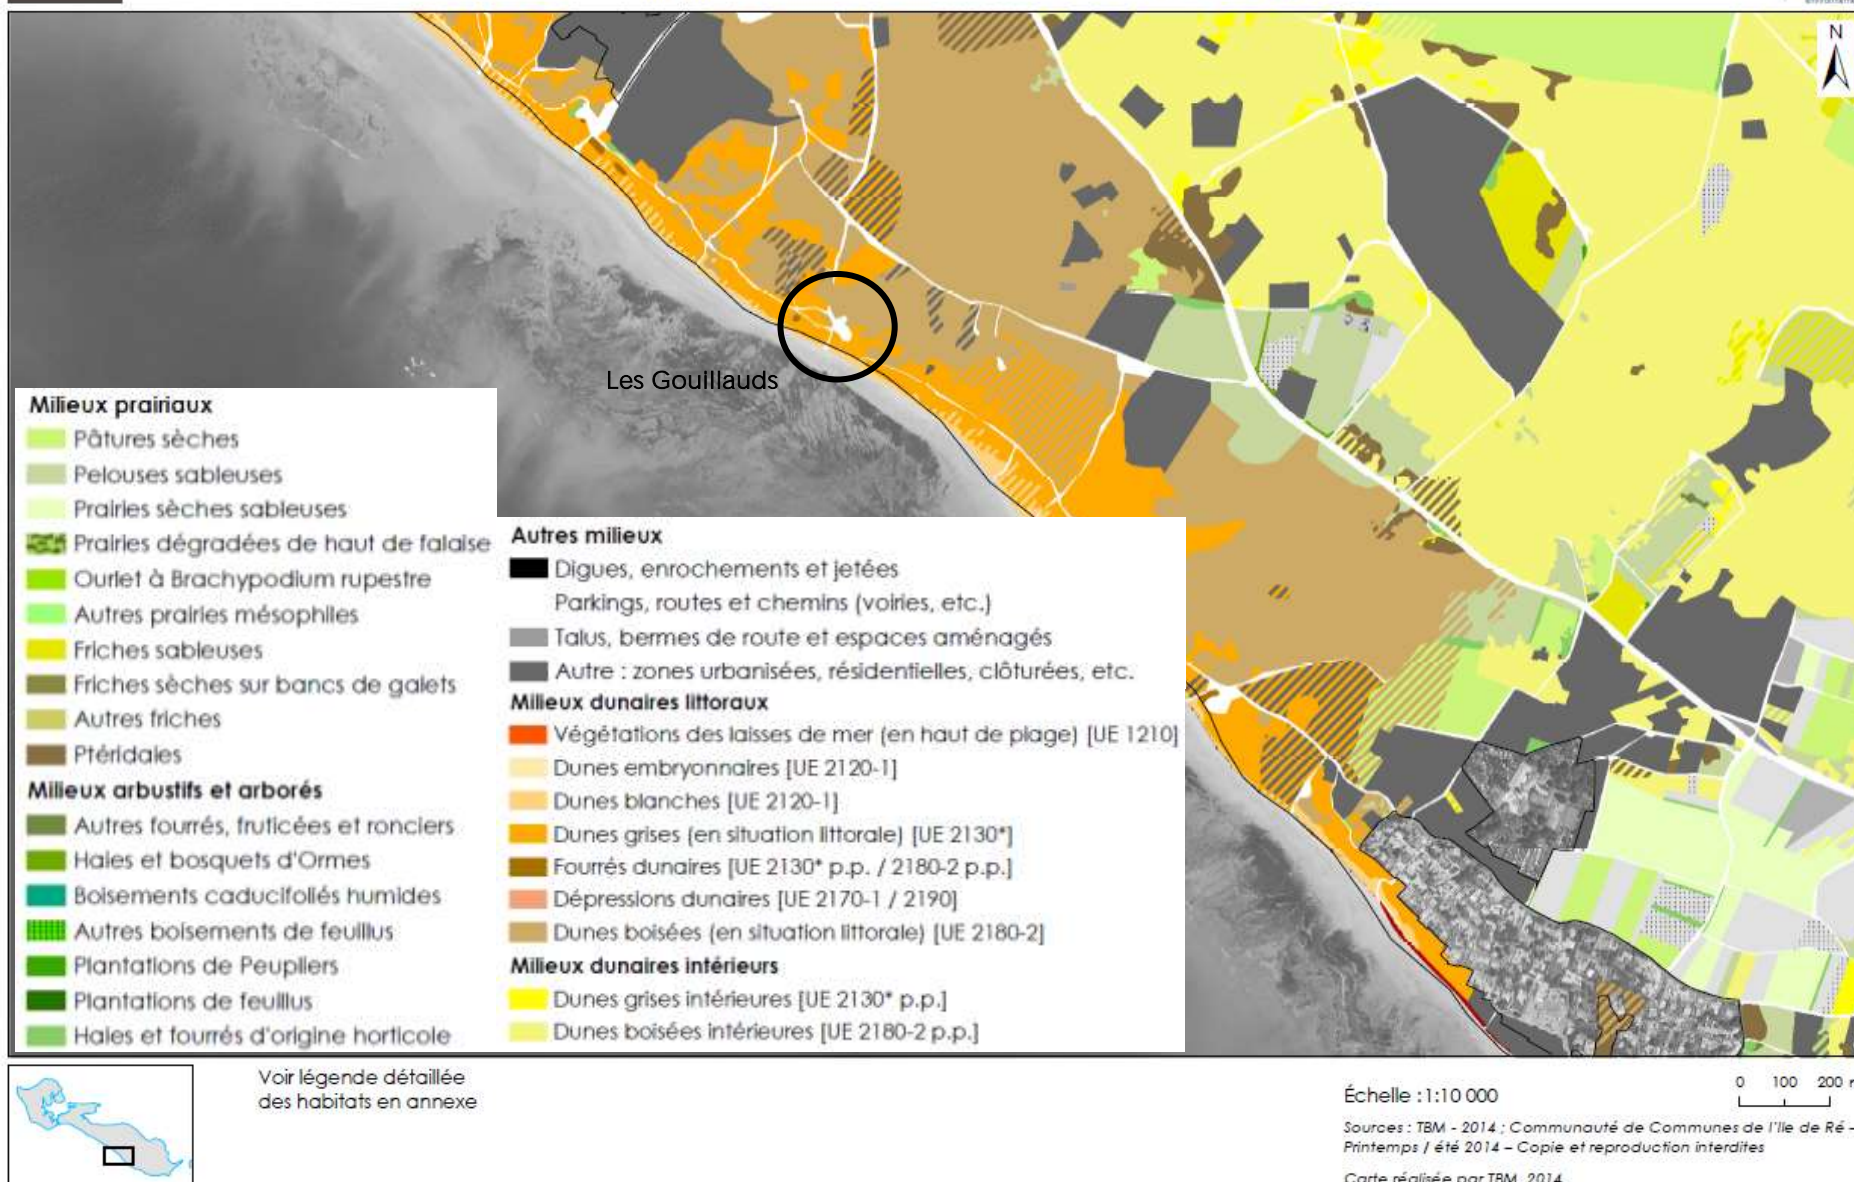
N

Les Gouillauds

Milieux prairiaux
Pâtures sèches
Pelouses sableuses
Prairies sèches sableuses
Prairies dégradées de haut de falaise
Ourlet à Brachypodium rupestre
Autres prairies mésophiles
Friches sableuses
Friches sèches sur bancs de galets
Autres friches
Ptéridaies
Milieux arbustifs et arborés
Autres fourrés, fruticées et ronciers
Haies et bosquets d'Ormes
Boisements caducifoliés humides
Autres boisements de feuillus
Plantations de Peupliers
Plantations de feuillus
Haies et fourrés d'origine horticole

Autres milieux
Digues, enrochements et jetées
Parkings, routes et chemins (voiries, etc.)
Talus, bermes de route et espaces aménagés
Autre : zones urbanisées, résidentielles, clôturées, etc.
Milieux dunaires littoraux
Végétations des laisses de mer (en haut de plage) [UE 1210]
Dunes embryonnaires [UE 2120-1]
Dunes blanches [UE 2120-1]
Dunes grises (en situation littorale) [UE 2130*]
Fourrés dunaires [UE 2130* p.p. / 2180-2 p.p.]
Dépressions dunaires [UE 2170-1 / 2190]
Dunes boisées (en situation littorale) [UE 2180-2]
Milieux dunaires intérieurs
Dunes grises intérieures [UE 2130* p.p.]
Dunes boisées intérieures [UE 2180-2 p.p.]

Voir légende détaillée des habitats en annexe

Échelle : 1:10 000
0 100 200 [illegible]
Sources : TBM - 2014 ; Communauté de Communes de l'Ile de Ré - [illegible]
Printemps / été 2014 – Copie et reproduction interdites
Carte réalisée par TBM, 2014